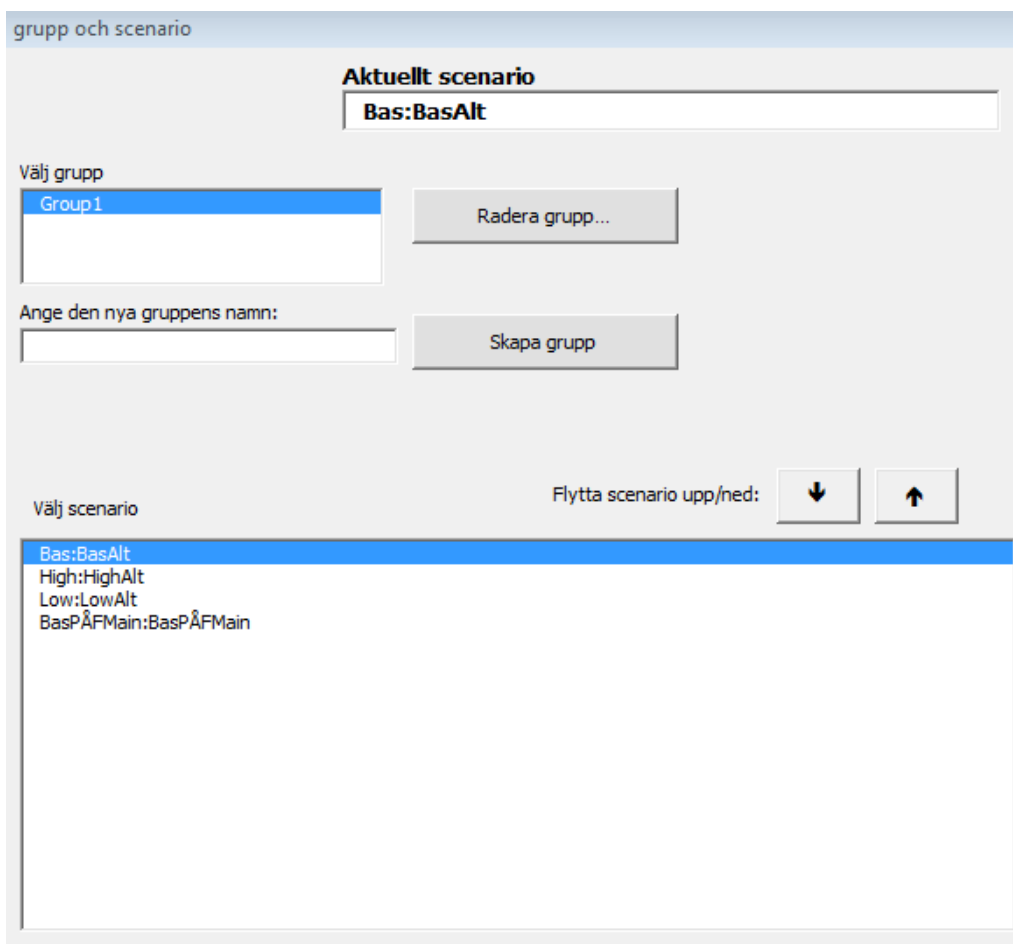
grupp och scenario

Aktuellt scenario

Bas:BasAlt

Välj grupp

Group1

Radera grupp...

Ange den nya gruppens namn:

Skapa grupp

Välj scenario

Flytta scenario upp/ned: ↓ ↑

Bas:BasAlt
High:HighAlt
Low:LowAlt
BasPÅFMain:BasPÅFMain